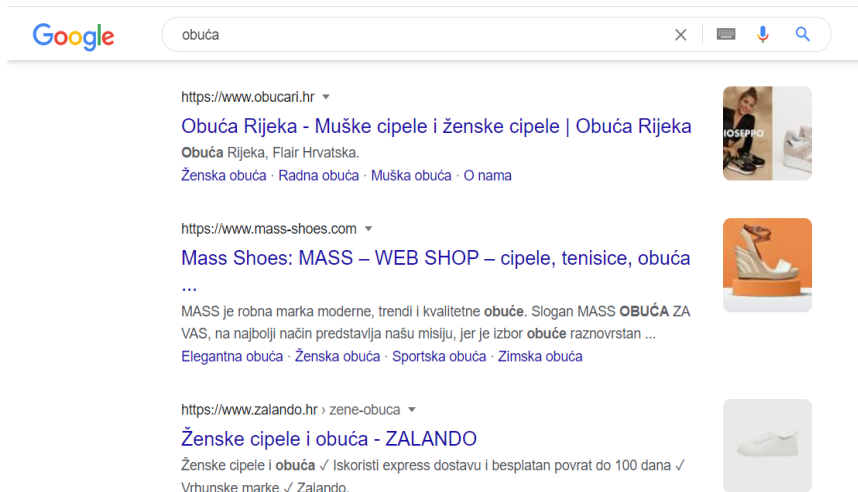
Google

obuća

https://www.obucari.hr

Obuća Rijeka - Muške cipele i ženske cipele | Obuća Rijeka

Obuća Rijeka, Flair Hrvatska.

Ženska obuća · Radna obuća · Muška obuća · O nama

IOSEPPO

https://www.mass-shoes.com

Mass Shoes: MASS – WEB SHOP – cipele, tenisice, obuća ...

MASS je robna marka moderne, trendi i kvalitetne obuće. Slogan MASS OBUĆA ZA VAS, na najbolji način predstavlja našu misiju, jer je izbor obuće raznovrstan ...

Elegantna obuća · Ženska obuća · Sportska obuća · Zimska obuća

https://www.zalando.hr › zene-obuca

Ženske cipele i obuća - ZALANDO

Ženske cipele i obuća ✓ Iskoristi express dostavu i besplatan povrat do 100 dana ✓ Vrhunske marke ✓ Zalando.